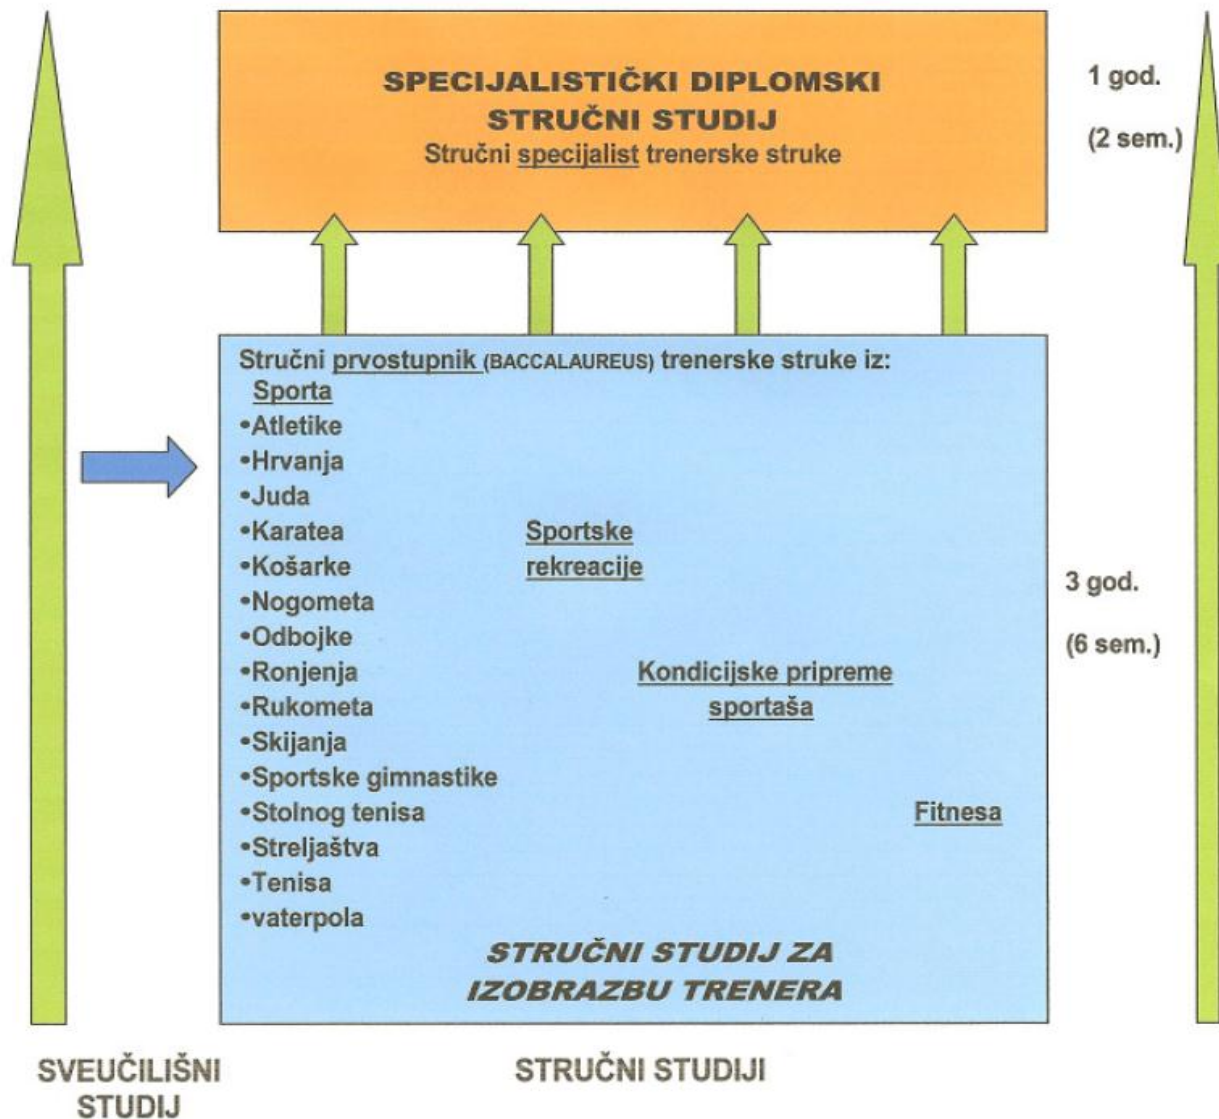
SPECIJALISTIČKI DIPLOMSKI STRUČNI STUDIJ
Stručni specijalist trenerske struke

1 god.
(2 sem.)

Stručni prvostupnik (BACCALAUREUS) trenerske struke iz:
Sporta
•Atletike
•Hrvanja
•Juda
•Karatea
•Košarke
•Nogometa
•Odbojke
•Ronjenja
•Rukometa
•Skijanja
•Sportske gimnastike
•Stolnog tenisa
•Streljaštva
•Tenisa
•vaterpola

Sportske rekreacije

Kondicijske pripreme sportaša

Fitnesa

3 god.
(6 sem.)

STRUČNI STUDIJ ZA IZOBRAZBU TRENERA

SVEUČILIŠNI STUDIJ

STRUČNI STUDIJI